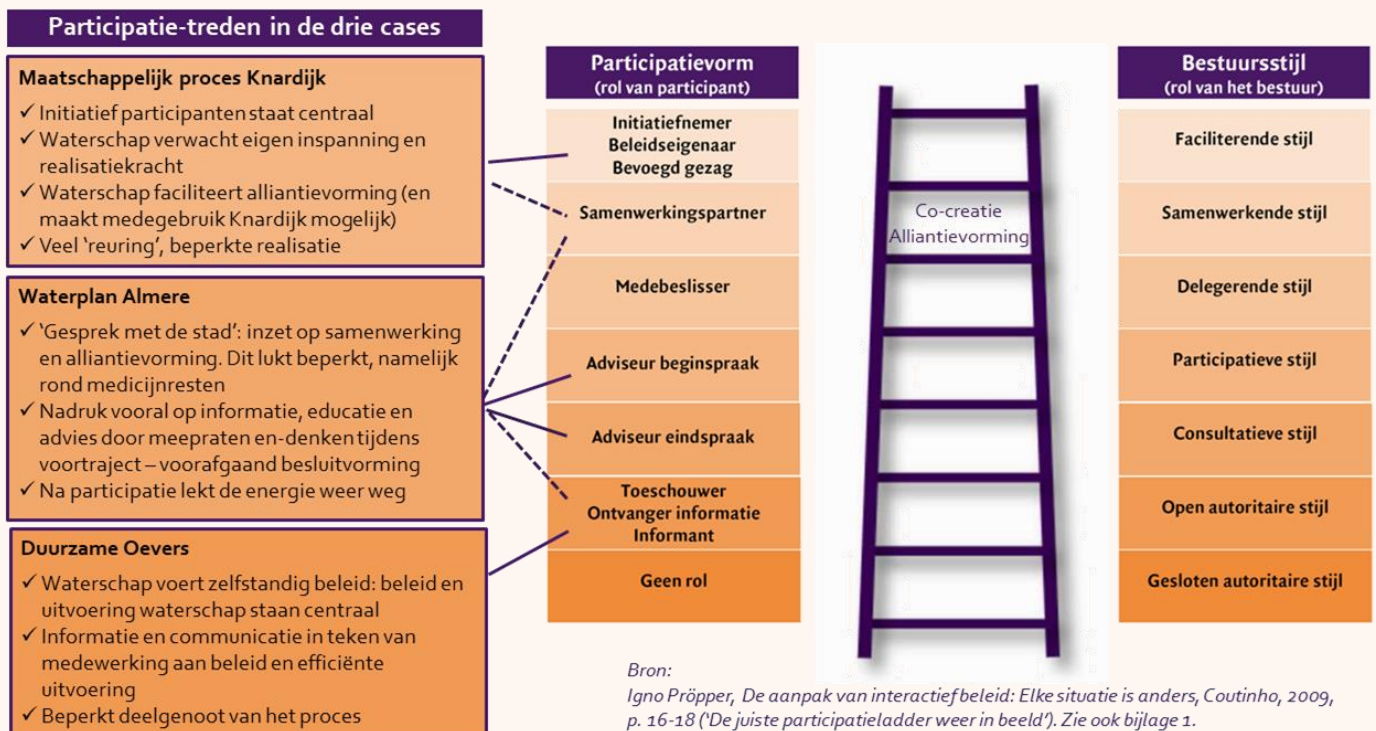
Participatie-treden in de drie cases

Maatschappelijk proces Knardijk
✓ Initiatief participanten staat centraal
✓ Waterschap verwacht eigen inspanning en realisatiekracht
✓ Waterschap faciliteert alliantievorming (en maakt medegebruik Knardijk mogelijk)
✓ Veel 'reuring', beperkte realisatie

Waterplan Almere
✓ 'Gesprek met de stad': inzet op samenwerking en alliantievorming. Dit lukt beperkt, namelijk rond medicijnresten
✓ Nadruk vooral op informatie, educatie en advies door meepraten en-denken tijdens voortraject – voorafgaand besluitvorming
✓ Na participatie lekt de energie weer weg

Duurzame Oevers
✓ Waterschap voert zelfstandig beleid: beleid en uitvoering waterschap staan centraal
✓ Informatie en communicatie in teken van medewerking aan beleid en efficiënte uitvoering
✓ Beperkt deelgenoot van het proces

| Participatievorm (rol van participant) | Bestuursstijl (rol van het bestuur) |
|---|---|
| Initiatiefnemer Beleidseigenaar Bevoegd gezag | Faciliterende stijl |
| Samenwerkingspartner | Samenwerkende stijl |
| Medebeslisser | Delegerende stijl |
| Adviseur beginspraak | Participatieve stijl |
| Adviseur eindspraak | Consultatieve stijl |
| Toeschouwer Ontvanger informatie Informant | Open autoritaire stijl |
| Geen rol | Gesloten autoritaire stijl |

Co-creatie
Alliantievorming

Bron:
Igno Pröpper, De aanpak van interactief beleid: Elke situatie is anders, Coutinho, 2009, p. 16-18 ('De juiste participatieladder weer in beeld'). Zie ook bijlage 1.